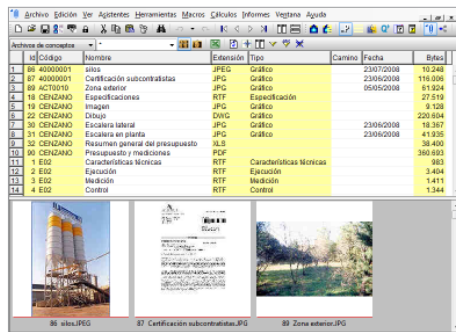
Archivo Edición Ver Asistentes Herramientas Macros Cálculos Informes Ventana Ayuda

Archivos de conceptos

| | Id | Código | Nombre | Extensión | Tipo | Camino | Fecha | Bytes |
|---|---|---|---|---|---|---|---|---|
| 1 | 86 | 40000001 | silos | JPEG | Gráfico | | 23/07/2008 | 10.248 |
| 2 | 87 | 40000001 | Certificación subcontratistas | JPG | Gráfico | | 23/06/2008 | 116.006 |
| 3 | 89 | ACT0010 | Zona exterior | JPG | Gráfico | | 05/05/2008 | 61.924 |
| 4 | 18 | CENZANO | Especificaciones | RTF | Especificación | | | 27.519 |
| 5 | 19 | CENZANO | Imagen | JPG | Gráfico | | | 9.128 |
| 6 | 22 | CENZANO | Dibujo | DWG | Gráfico | | | 220.604 |
| 7 | 30 | CENZANO | Escalera lateral | JPG | Gráfico | | 23/06/2008 | 18.367 |
| 8 | 31 | CENZANO | Escalera en planta | JPG | Gráfico | | 23/06/2008 | 41.935 |
| 9 | 32 | CENZANO | Resumen general del presupuesto | XLS | | | | 38.400 |
| 10 | 90 | CENZANO | Presupuesto y mediciones | PDF | | | | 380.693 |
| 11 | 1 | E02 | Características técnicas | RTF | Características técnicas | | | 983 |
| 12 | 2 | E02 | Ejecución | RTF | Ejecución | | | 3.404 |
| 13 | 3 | E02 | Medición | RTF | Medición | | | 1.411 |
| 14 | 4 | E02 | Control | RTF | Control | | | 1.344 |

86 silos.JPEG
87 Certificación subcontratistas.JPG
89 Zona exterior.JPG